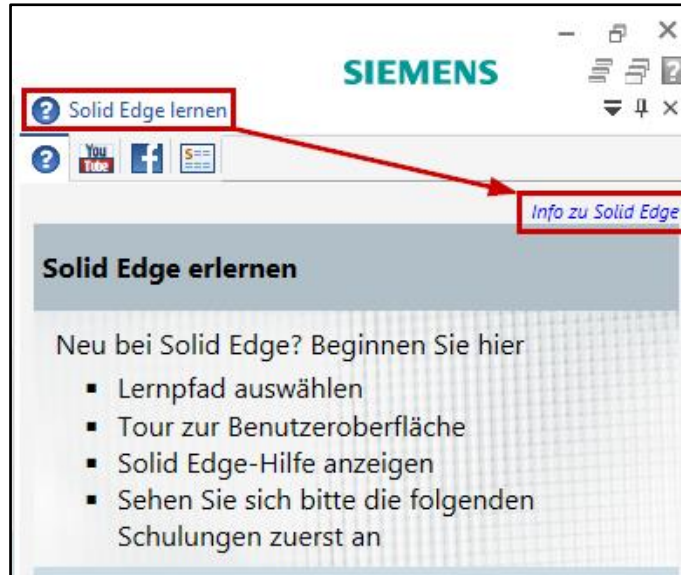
SIEMENS

Solid Edge lernen

You Tube

Info zu Solid Edge

Solid Edge erlernen

Neu bei Solid Edge? Beginnen Sie hier

- Lernpfad auswählen
- Tour zur Benutzeroberfläche
- Solid Edge-Hilfe anzeigen
- Sehen Sie sich bitte die folgenden Schulungen zuerst an